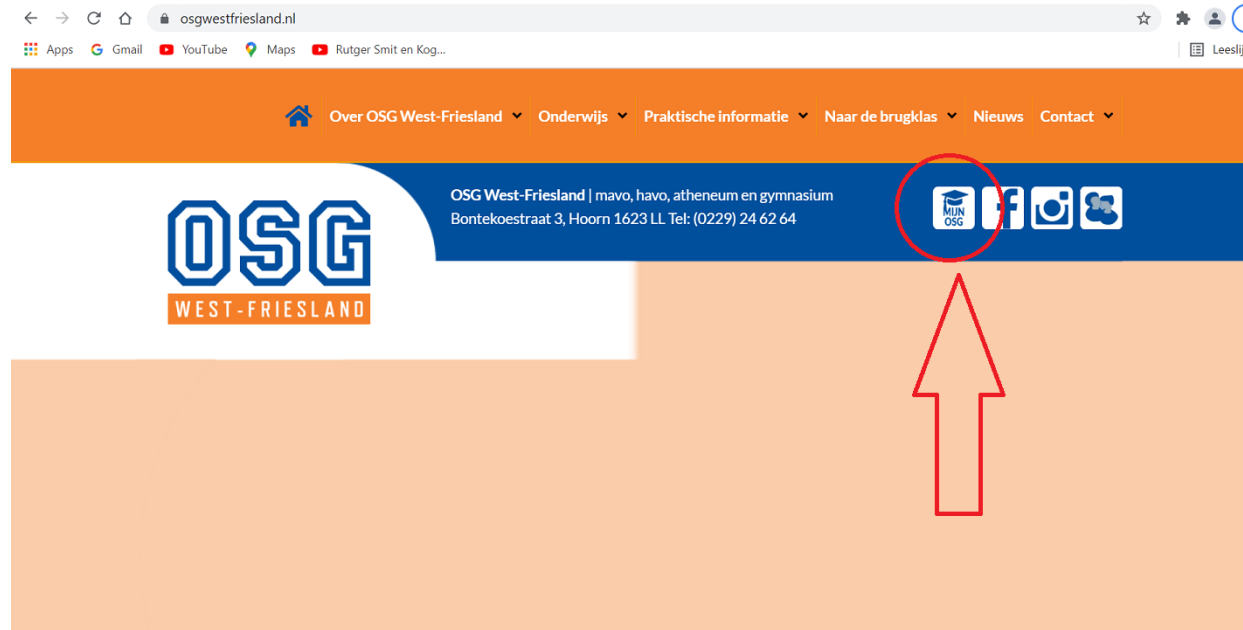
osgwestfriesland.nl

Apps Gmail YouTube Maps Rutger Smit en Kog... Leeslij

Over OSG West-Friesland Onderwijs Praktische informatie Naar de brugklas Nieuws Contact

OSG
WEST-FRIESLAND

OSG West-Friesland | mavo, havo, atheneum en gymnasium
Bontekoestraat 3, Hoorn 1623 LL Tel: (0229) 24 62 64

MIJN OSG